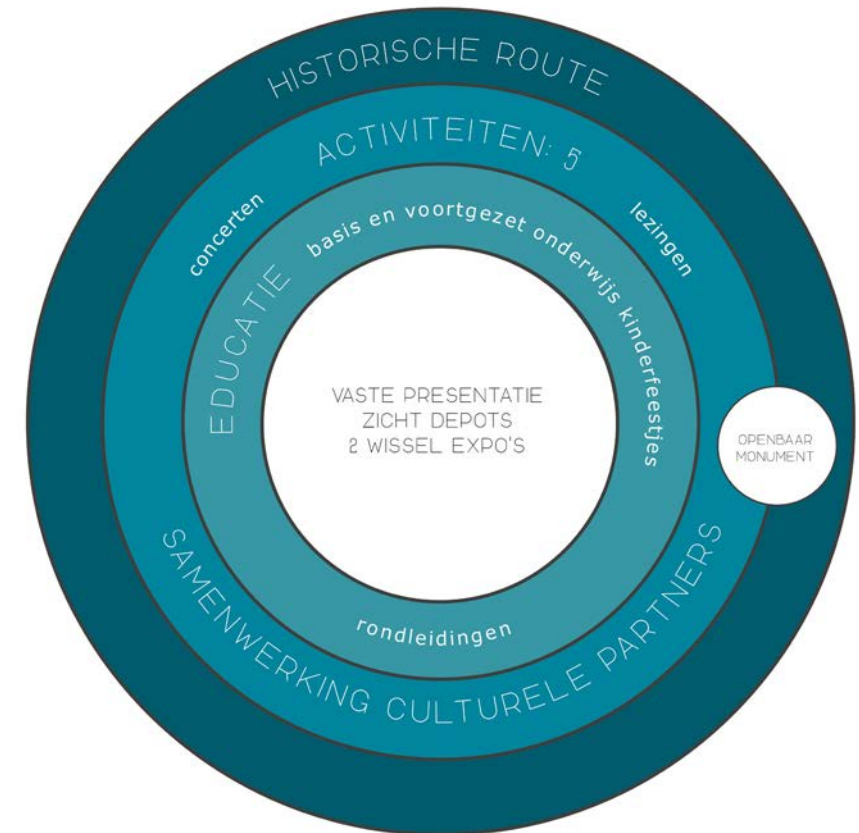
HISTORISCHE ROUTE

ACTIVITEITEN: 5

concerten

lezingen

EDUCATIE

basis en voortgezet onderwijs kinderfeestjes

VASTE PRESENTATIE
ZICHT DEPOTS
2 WISSEL EXPO'S

OPENBAAR MONUMENT

rondleidingen

SAMENWERKING CULTURELE PARTNERS